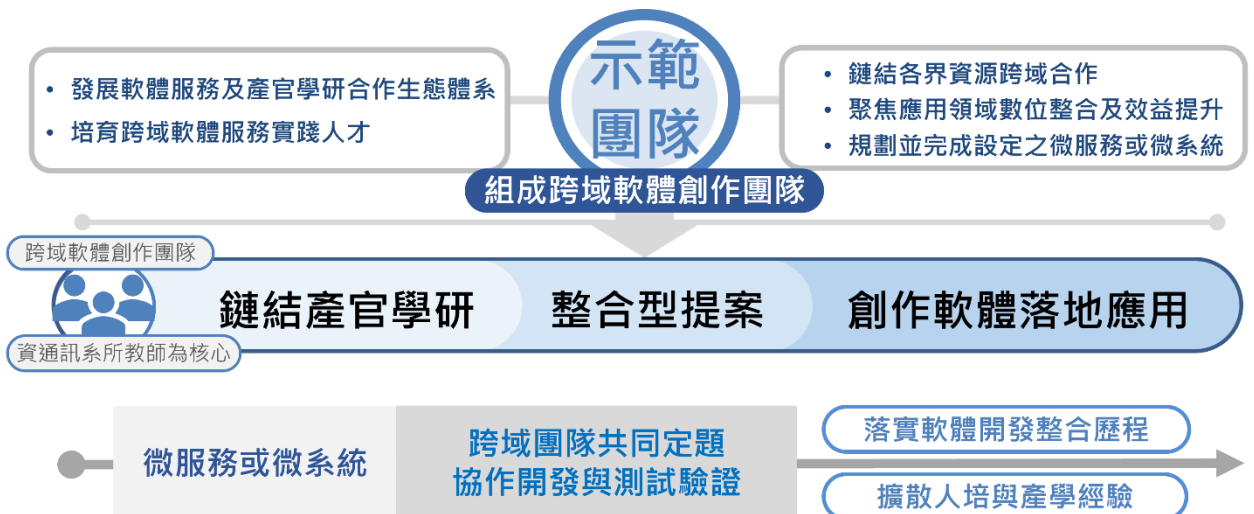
• 發展軟體服務及產官學研合作生態體系
• 培育跨域軟體服務實踐人才

示範
團隊

• 鏈結各界資源跨域合作
• 聚焦應用領域數位整合及效益提升
• 規劃並完成設定之微服務或微系統

組成跨域軟體創作團隊

跨域軟體創作團隊

資通訊系所教師為核心

鏈結產官學研

整合型提案

創作軟體落地應用

微服務或微系統

跨域團隊共同定題
協作開發與測試驗證

落實軟體開發整合歷程

擴散人培與產學經驗